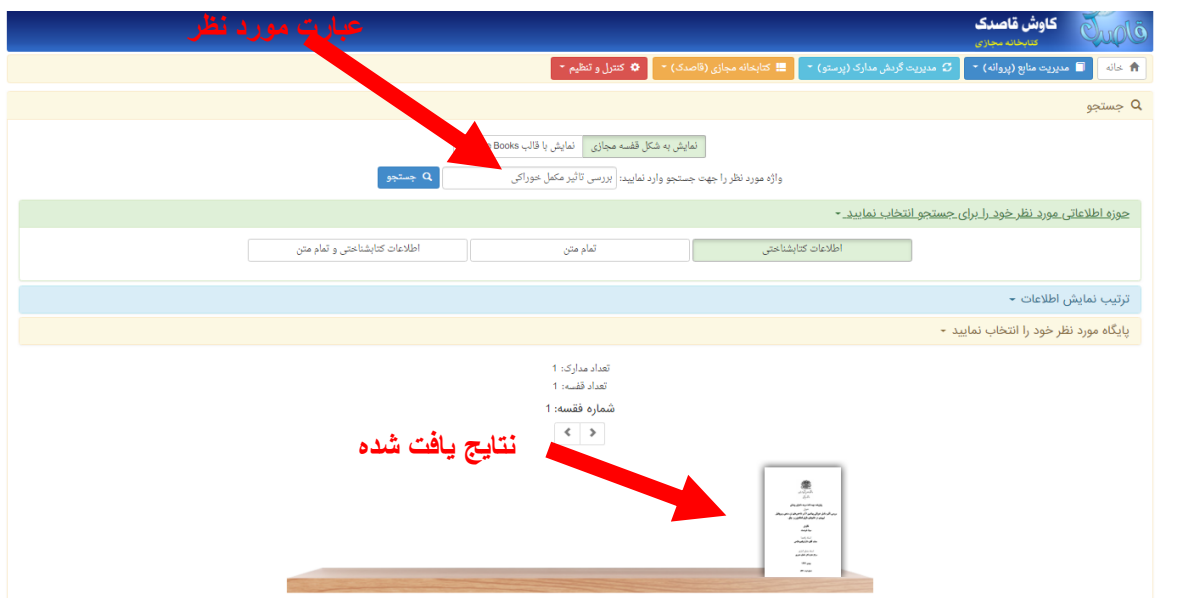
عبارت مورد نظر

کاوش قاصدک
کتابخانه مجازی
قاصدک

خانه
مدیریت منابع (پروانه)
مدیریت گردش مدارک (پرستو)
کتابخانه مجازی (قاصدک)
کنترل و تنظیم

جستجو

نمایش به شکل قفسه مجازی
نمایش با قالب Books

واژه مورد نظر را جهت جستجو وارد نمایید: بررسی تاثیر مکمل خوراکی
جستجو

حوزه اطلاعاتی مورد نظر خود را برای جستجو انتخاب نمایید

اطلاعات کتابشناختی
تمام متن
اطلاعات کتابشناختی و تمام متن

ترتیب نمایش اطلاعات

پایگاه مورد نظر خود را انتخاب نمایید

تعداد مدارک: 1
تعداد قفسه: 1
شماره قفسه: 1

نتایج یافت شده